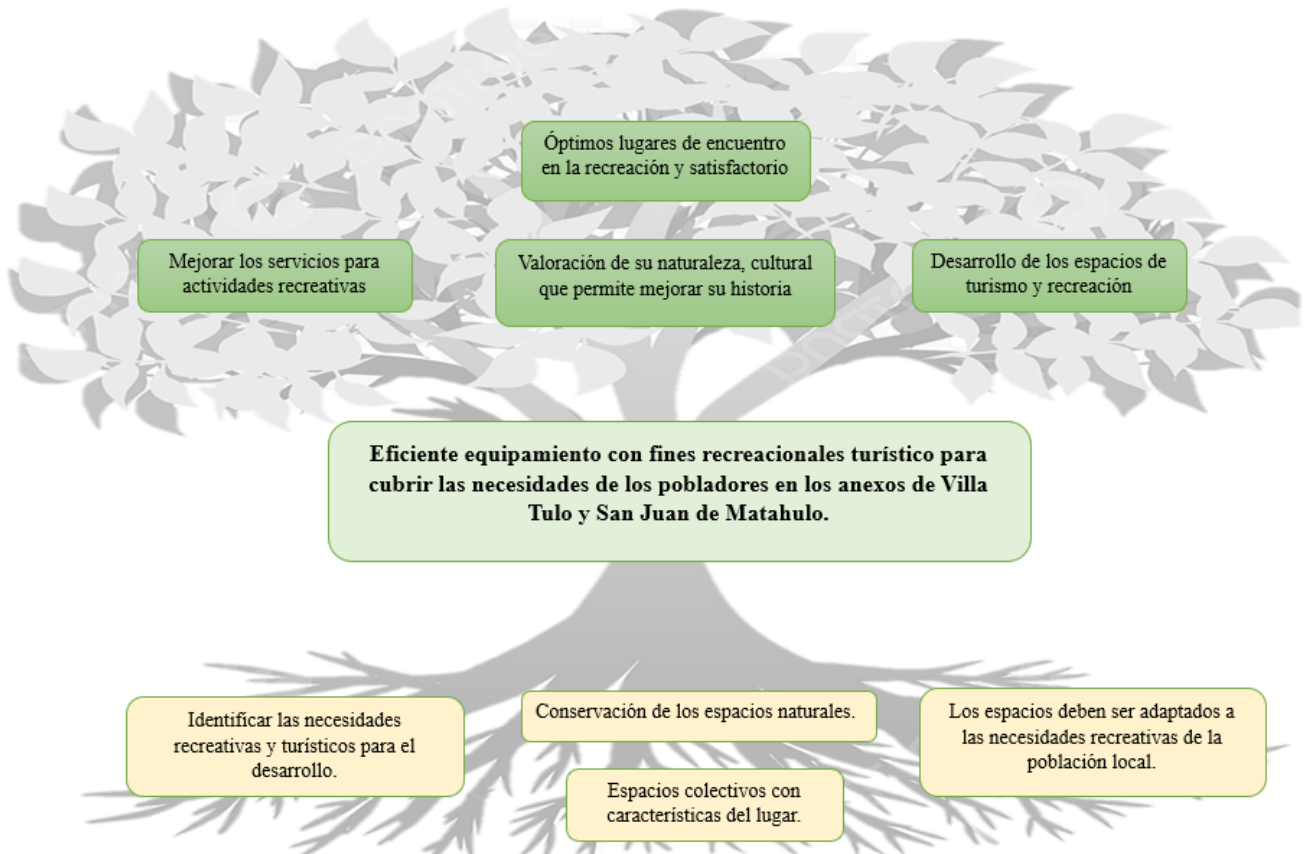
Óptimos lugares de encuentro en la recreación y satisfactorio

Mejorar los servicios para actividades recreativas

Valoración de su naturaleza, cultural que permite mejorar su historia

Desarrollo de los espacios de turismo y recreación

**Eficiente equipamiento con fines recreacionales turístico para cubrir las necesidades de los pobladores en los anexos de Villa Tulo y San Juan de Matahulo.**

Identificar las necesidades recreativas y turísticos para el desarrollo.

Conservación de los espacios naturales.

Espacios colectivos con características del lugar.

Los espacios deben ser adaptados a las necesidades recreativas de la población local.